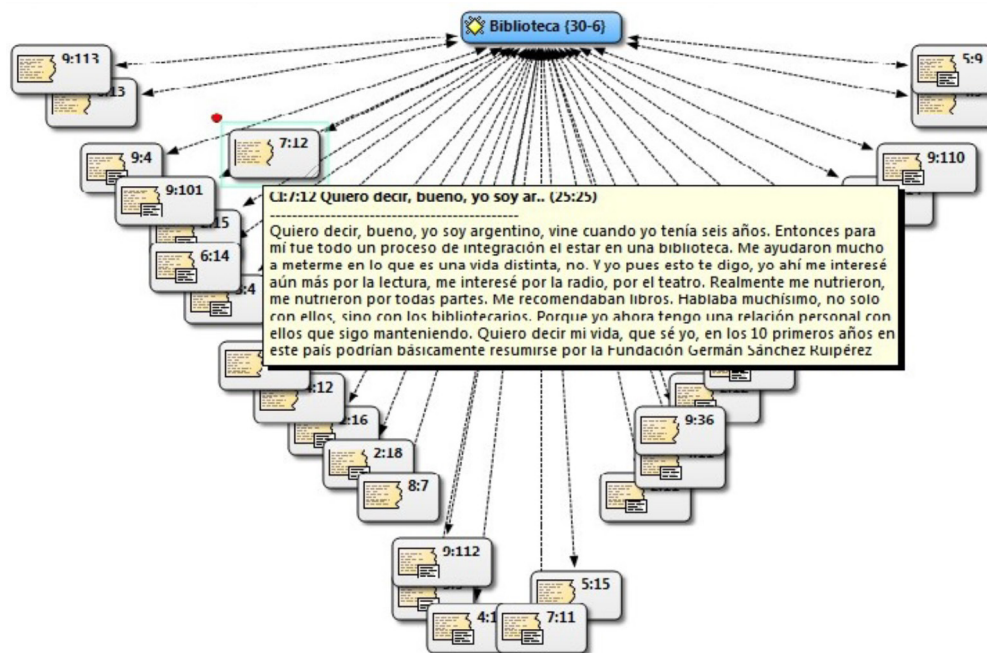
Biblioteca {30-6}

9:113
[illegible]13
5:9
7:12
9:4
9:110
9:101
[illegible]15
6:14
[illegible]4

Cl:7:12 Quiero decir, bueno, yo soy ar.. (25:25)
--------------------------------------------
Quiero decir, bueno, yo soy argentino, vine cuando yo tenía seis años. Entonces para mí fue todo un proceso de integración el estar en una biblioteca. Me ayudaron mucho a meterme en lo que es una vida distinta, no. Y yo pues esto te digo, yo ahí me interesé aún más por la lectura, me interesé por la radio, por el teatro. Realmente me nutrieron, me nutrieron por todas partes. Me recomendaban libros. Hablaba muchísimo, no solo con ellos, sino con los bibliotecarios. Porque yo ahora tengo una relación personal con ellos que sigo manteniendo. Quiero decir mi vida, que sé yo, en los 10 primeros años en este país podrían básicamente resumirse por la Fundación Germán Sánchez Ruipérez

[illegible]12
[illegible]16
2:18
8:7
9:36
9:112
5:15
4:1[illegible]
7:11